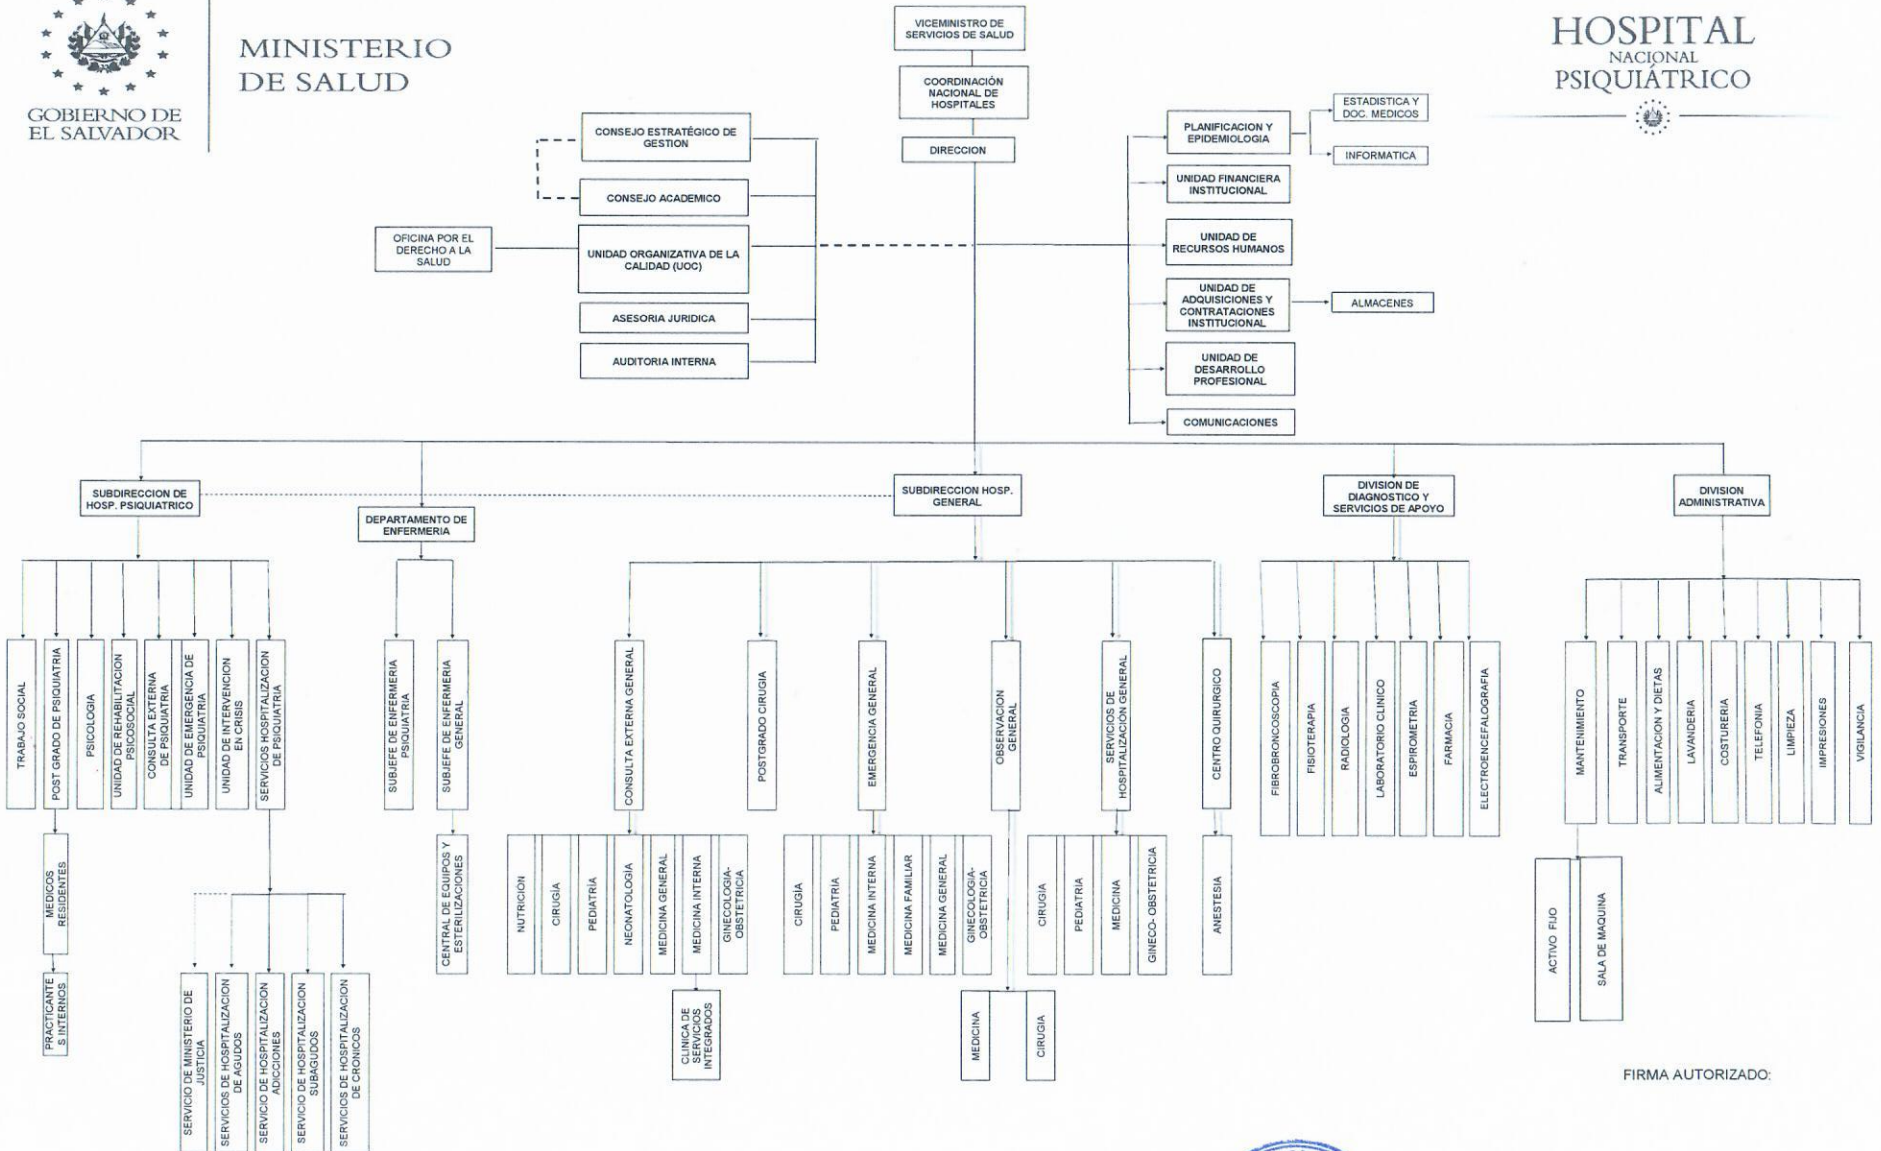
GOBIERNO DE EL SALVADOR

MINISTERIO DE SALUD

HOSPITAL NACIONAL PSIQUIÁTRICO

VICEMINISTRO DE SERVICIOS DE SALUD

COORDINACIÓN NACIONAL DE HOSPITALES

DIRECCION

CONSEJO ESTRATÉGICO DE GESTION

CONSEJO ACADEMICO

OFICINA POR EL DERECHO A LA SALUD

UNIDAD ORGANIZATIVA DE LA CALIDAD (UOC)

ASESORIA JURIDICA

AUDITORIA INTERNA

PLANIFICACION Y EPIDEMIOLOGIA

ESTADISTICA Y DOC. MEDICOS

INFORMATICA

UNIDAD FINANCIERA INSTITUCIONAL

UNIDAD DE RECURSOS HUMANOS

UNIDAD DE ADQUISICIONES Y CONTRATACIONES INSTITUCIONAL

ALMACENES

UNIDAD DE DESARROLLO PROFESIONAL

COMUNICACIONES

SUBDIRECCION DE HOSP. PSIQUIATRICO

DEPARTAMENTO DE ENFERMERIA

SUBDIRECCION HOSP. GENERAL

DIVISION DE DIAGNOSTICO Y SERVICIOS DE APOYO

DIVISION ADMINISTRATIVA

TRABAJO SOCIAL

POST GRADO DE PSIQUIATRIA

PSICOLOGIA

UNIDAD DE REHABILITACION PSICOSOCIAL

CONSULTA EXTERNA DE PSIQUIATRIA

UNIDAD DE EMERGENCIA DE PSIQUIATRIA

UNIDAD DE INTERVENCION EN CRISIS

SERVICIOS HOSPITALIZACION DE PSIQUIATRIA

MEDICOS RESIDENTES

PRACTICANTES INTERNOS

SERVICIO DE MINISTERIO DE JUSTICIA

SERVICIOS DE HOSPITALIZACION DE AGUDOS

SERVICIO DE HOSPITALIZACION ADICCIONES

SERVICIO DE HOSPITALIZACION SUBAGUDOS

SERVICIOS DE HOSPITALIZACION DE CRONICOS

SUBJEFE DE ENFERMERIA PSIQUIATRIA

SUBJEFE DE ENFERMERIA GENERAL

CENTRAL DE EQUIPOS Y ESTERILIZACIONES

CONSULTA EXTERNA GENERAL

NUTRICION

CIRUGIA

PEDIATRÍA

NEONATOLOGÍA

MEDICINA GENERAL

MEDICINA INTERNA

GINECOLOGIA-OBSTETRICIA

CLINICA DE SERVICIOS INTEGRADOS

POSTGRADO CIRUGIA

EMERGENCIA GENERAL

CIRUGIA

PEDIATRIA

MEDICINA INTERNA

MEDICINA FAMILIAR

MEDICINA GENERAL

GINECOLOGIA-OBSTETRICIA

OBSERVACION GENERAL

MEDICINA

CIRUGIA

SERVICIOS DE HOSPITALIZACION GENERAL

CIRUGIA

PEDIATRIA

MEDICINA

GINECO- OBSTETRICIA

CENTRO QUIRURGICO

ANESTESIA

FIBROBRONCOSCOPIA

FISIOTERAPIA

RADIOLOGIA

LABORATORIO CLINICO

ESPIROMETRIA

FARMACIA

ELECTROENCEFALOGRAFIA

MANTENIMIENTO

ACTIVO FIJO

SALA DE MAQUINA

TRANSPORTE

ALIMENTACION Y DIETAS

LAVANDERIA

COSTURERIA

TELEFONIA

LIMPIEZA

IMPRESIONES

VIGILANCIA

FIRMA AUTORIZADO: